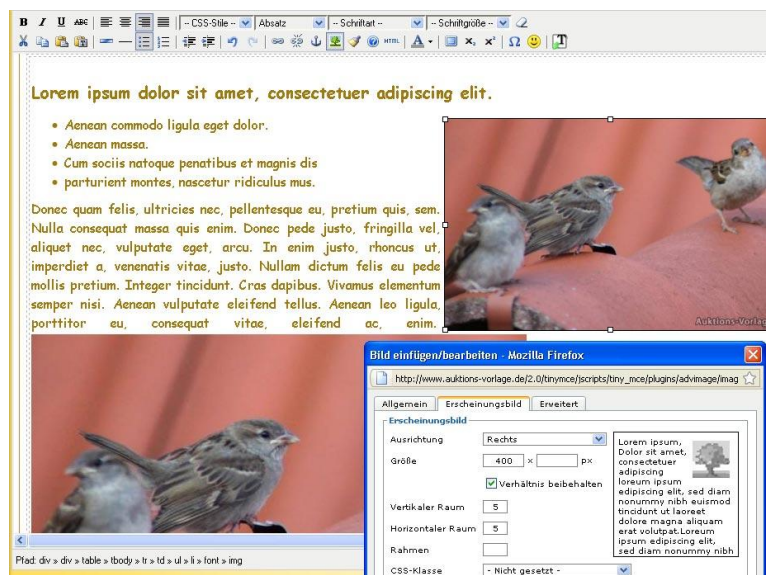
B I U ABC | -- CSS-Stile -- | Absatz | -- Schriftart -- | -- Schriftgröße -- | HTML

Lorem ipsum dolor sit amet, consectetuer adipiscing elit.

- Aenean commodo ligula eget dolor.
- Aenean massa.
- Cum sociis natoque penatibus et magnis dis
- parturient montes, nascetur ridiculus mus.

Donec quam felis, ultricies nec, pellentesque eu, pretium quis, sem. Nulla consequat massa quis enim. Donec pede justo, fringilla vel, aliquet nec, vulputate eget, arcu. In enim justo, rhoncus ut, imperdiet a, venenatis vitae, justo. Nullam dictum felis eu pede mollis pretium. Integer tincidunt. Cras dapibus. Vivamus elementum semper nisi. Aenean vulputate eleifend tellus. Aenean leo ligula, porttitor eu, consequat vitae, eleifend ac, enim.

Auktions-Vorlag

Pfad: div » div » table » tbody » tr » td » ul » li » font » img

Bild einfügen/bearbeiten - Mozilla Firefox

http://www.auktions-vorlage.de/2.0/tinymce/jscripts/tiny_mce/plugins/advimage/imag

Allgemein | Erscheinungsbild | Erweitert

Erscheinungsbild

Ausrichtung: Rechts

Größe: 400 x px

Verhältnis beibehalten

Vertikaler Raum: 5

Horizontaler Raum: 5

Rahmen

CSS-Klasse: -- Nicht gesetzt --

Lorem ipsum, Dolor sit amet, consectetuer adipiscing loreum ipsum edipiscing elit, sed diam nonummy nibh euismod tincidunt ut laoreet dolore magna aliquam erat volutpat.Loreum ipsum edipiscing elit, sed diam nonummy nibh